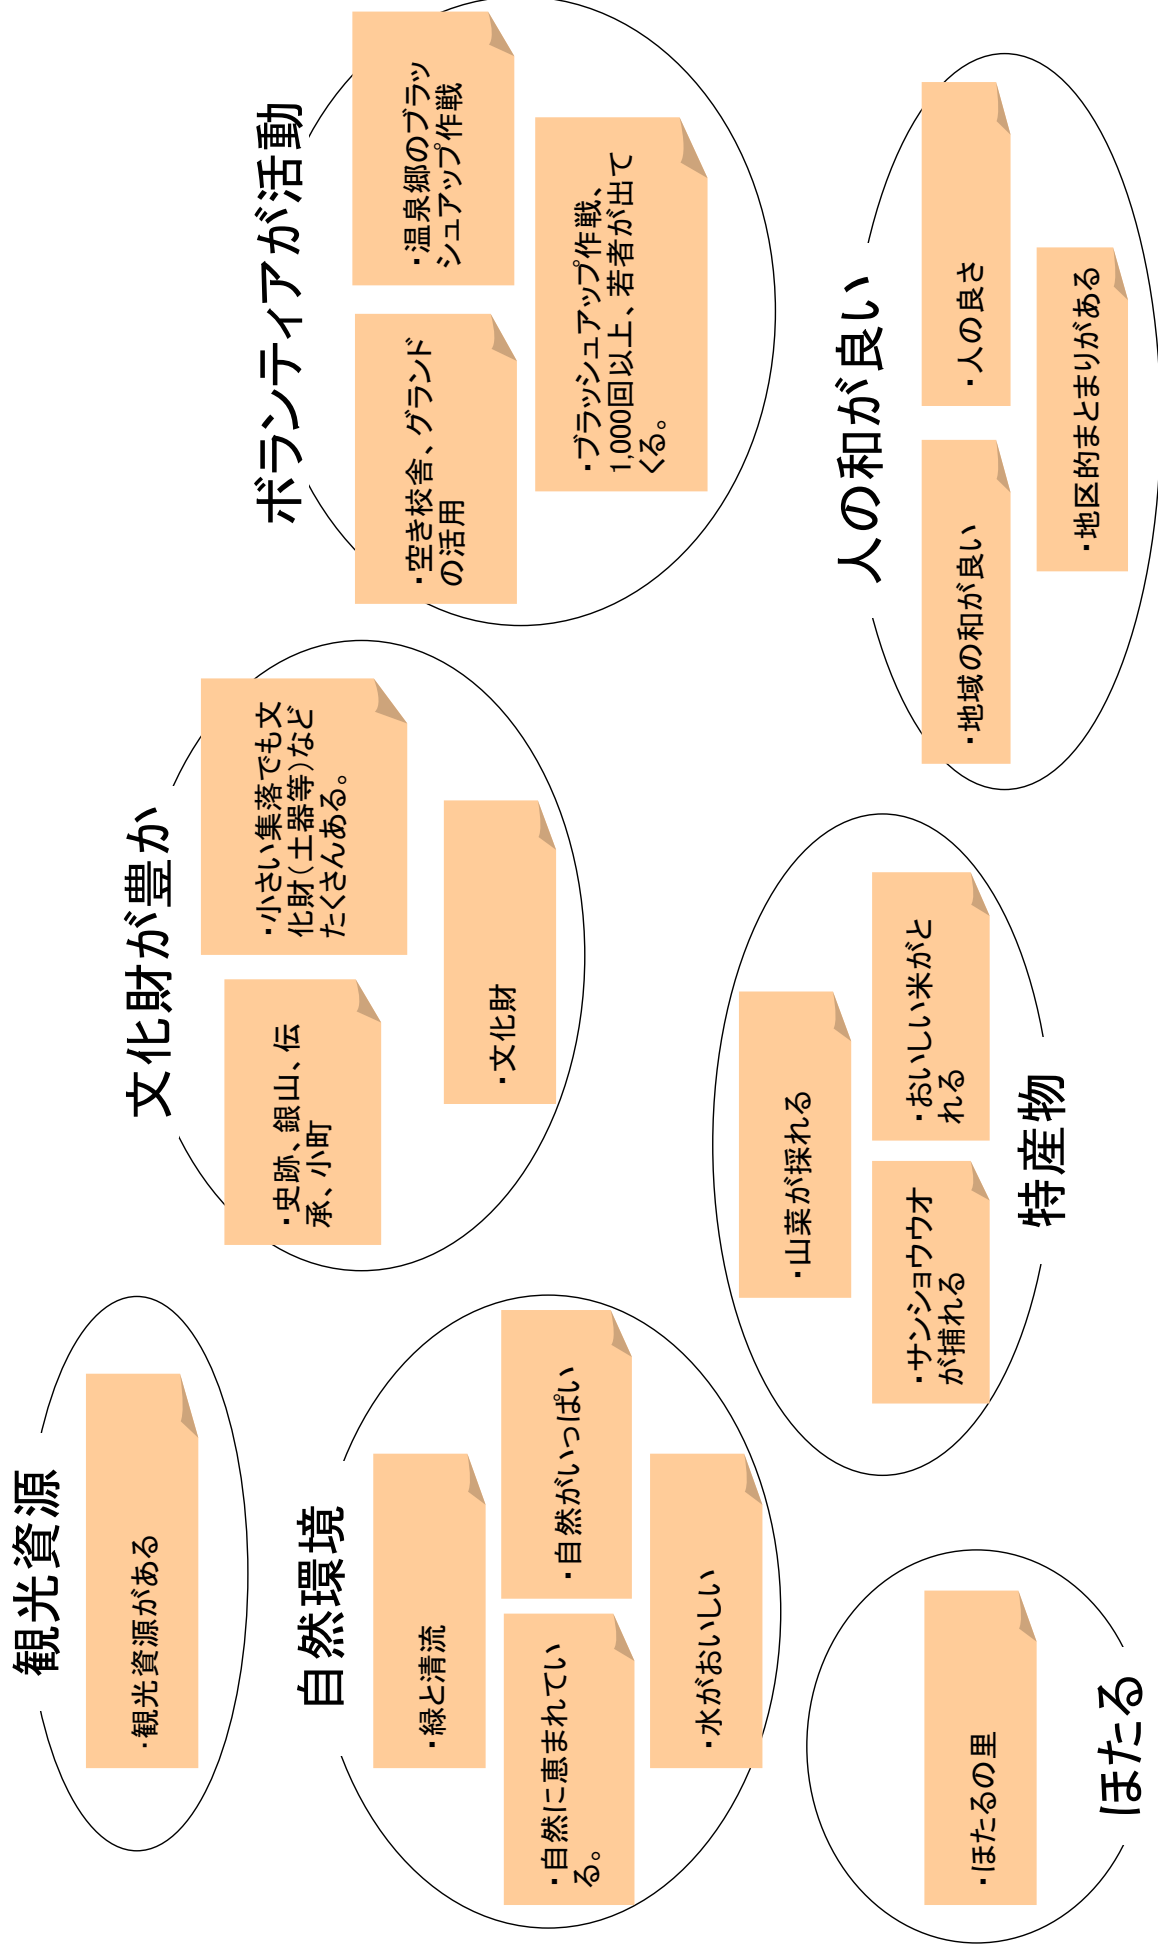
ボランティアが活動

・温泉郷のブラッシュアップ作戦

・空き校舎、グランドの活用

・ブラッシュアップ作戦、1,000回以上、若者が出てくる。

人の和が良い

・人の良さ

・地域の和が良い

・地区的まとまりがある

文化財が豊か

・小さい集落でも文化財(土器等)などたくさんある。

・史跡、銀山、伝承、小町

・文化財

特産物

・おいしい米がとれる

・山菜が採れる

・サンショウウオが捕れる

観光資源

・観光資源がある

自然環境

・緑と清流

・自然がいっぱい

・自然に恵まれている。

・水がおいしい

ほたる

・ほたるの里